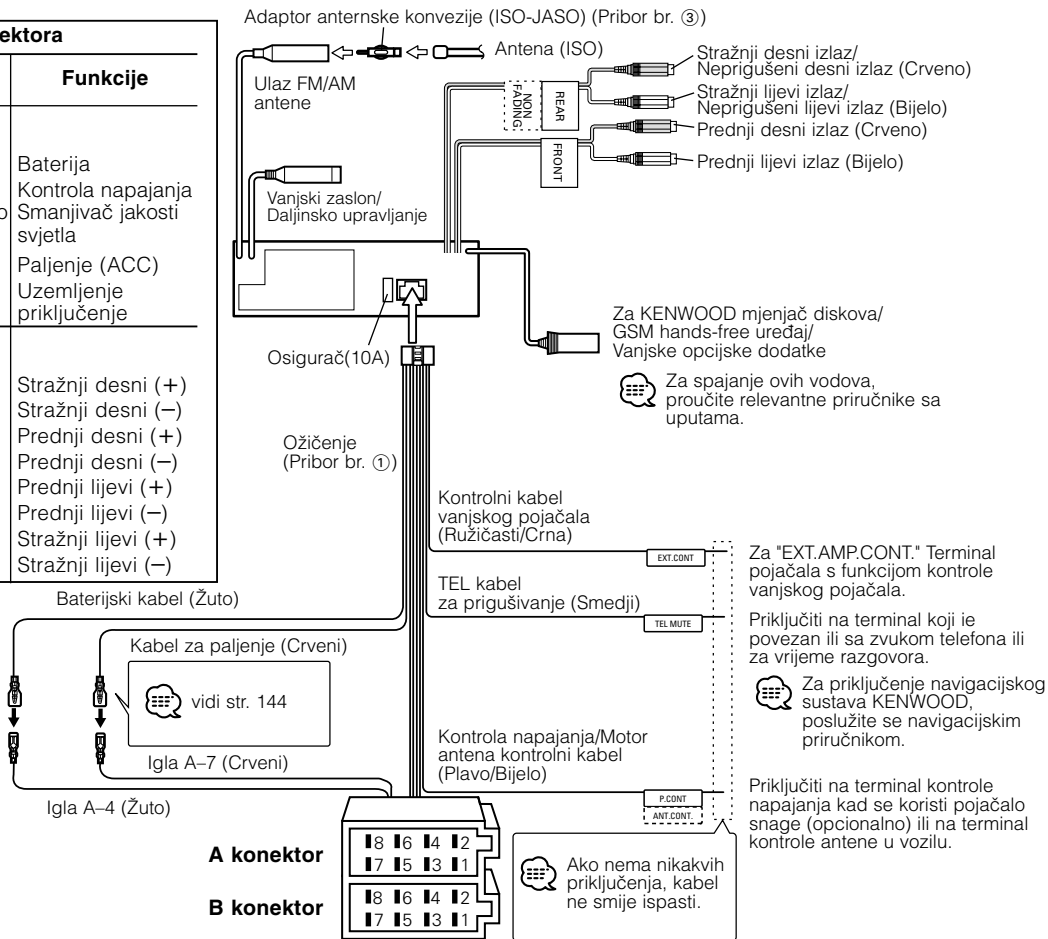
ektora

Funkcije

Baterija
Kontrola napajanja
Smanjivač jakosti svjetla
Paljenje (ACC)
Uzemljenje priključenje

Stražnji desni (+)
Stražnji desni (–)
Prednji desni (+)
Prednji desni (–)
Prednji lijevi (+)
Prednji lijevi (–)
Stražnji lijevi (+)
Stražnji lijevi (–)

Adaptor anternske konvezije (ISO-JASO) (Pribor br. ③)

Antena (ISO)

Ulaz FM/AM antene

NON FADING

REAR

FRONT

Stražnji desni izlaz/ Neprigušeni desni izlaz (Crveno)

Stražnji lijevi izlaz/ Neprigušeni lijevi izlaz (Bijelo)

Prednji desni izlaz (Crveno)

Prednji lijevi izlaz (Bijelo)

Vanjski zaslon/ Daljinsko upravljanje

Za KENWOOD mjenjač diskova/ GSM hands-free uređaj/ Vanjske opcijske dodatke

Osigurač(10A)

Za spajanje ovih vodova, proučite relevantne priručnike sa uputama.

Ožičenje (Pribor br. ①)

Kontrolni kabel vanjskog pojačala (Ružičasti/Crna)

EXT.CONT

Za "EXT.AMP.CONT." Terminal pojačala s funkcijom kontrole vanjskog pojačala.

TEL kabel za prigušivanje (Smedji)

TEL MUTE

Baterijski kabel (Žuto)

Priključiti na terminal koji ie povezan ili sa zvukom telefona ili za vrijeme razgovora.

Kabel za paljenje (Crveni)

vidi str. 144

Za priključenje navigacijskog sustava KENWOOD, poslužite se navigacijskim priručnikom.

Igla A–7 (Crveni)

Kontrola napajanja/Motor antena kontrolni kabel (Plavo/Bijelo)

P.CONT

ANT.CONT.

Priključiti na terminal kontrole napajanja kad se koristi pojačalo snage (opcionalno) ili na terminal kontrole antene u vozilu.

Igla A–4 (Žuto)

A konektor

8 6 4 2
7 5 3 1

B konektor

8 6 4 2
7 5 3 1

Ako nema nikakvih priključenja, kabel ne smije ispasti.